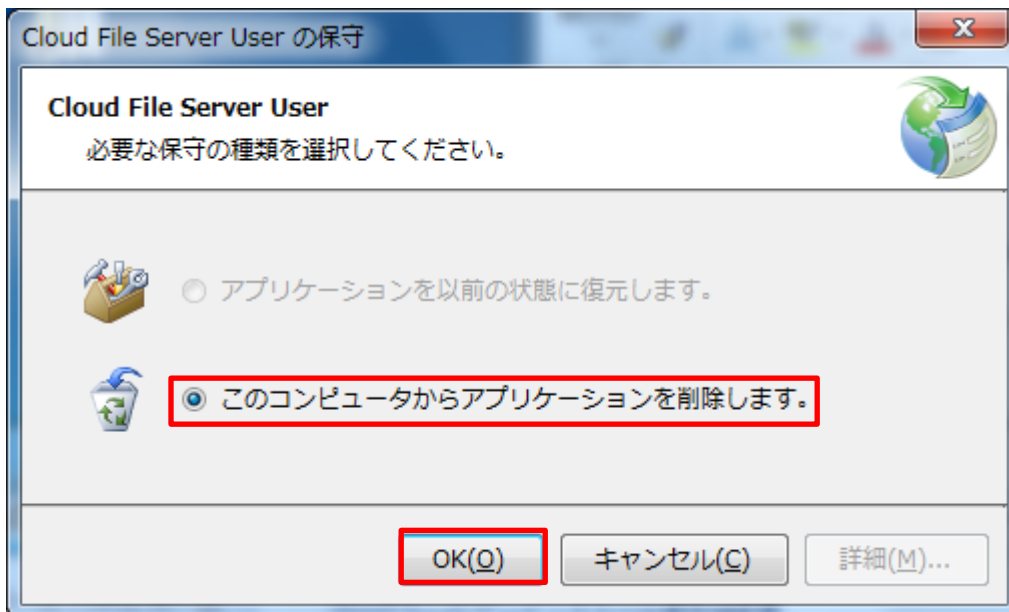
Cloud File Server User の保守

Cloud File Server User

必要な保守の種類を選択してください。

アプリケーションを以前の状態に復元します。

このコンピュータからアプリケーションを削除します。

OK(O)

キャンセル(C)

詳細(M)...